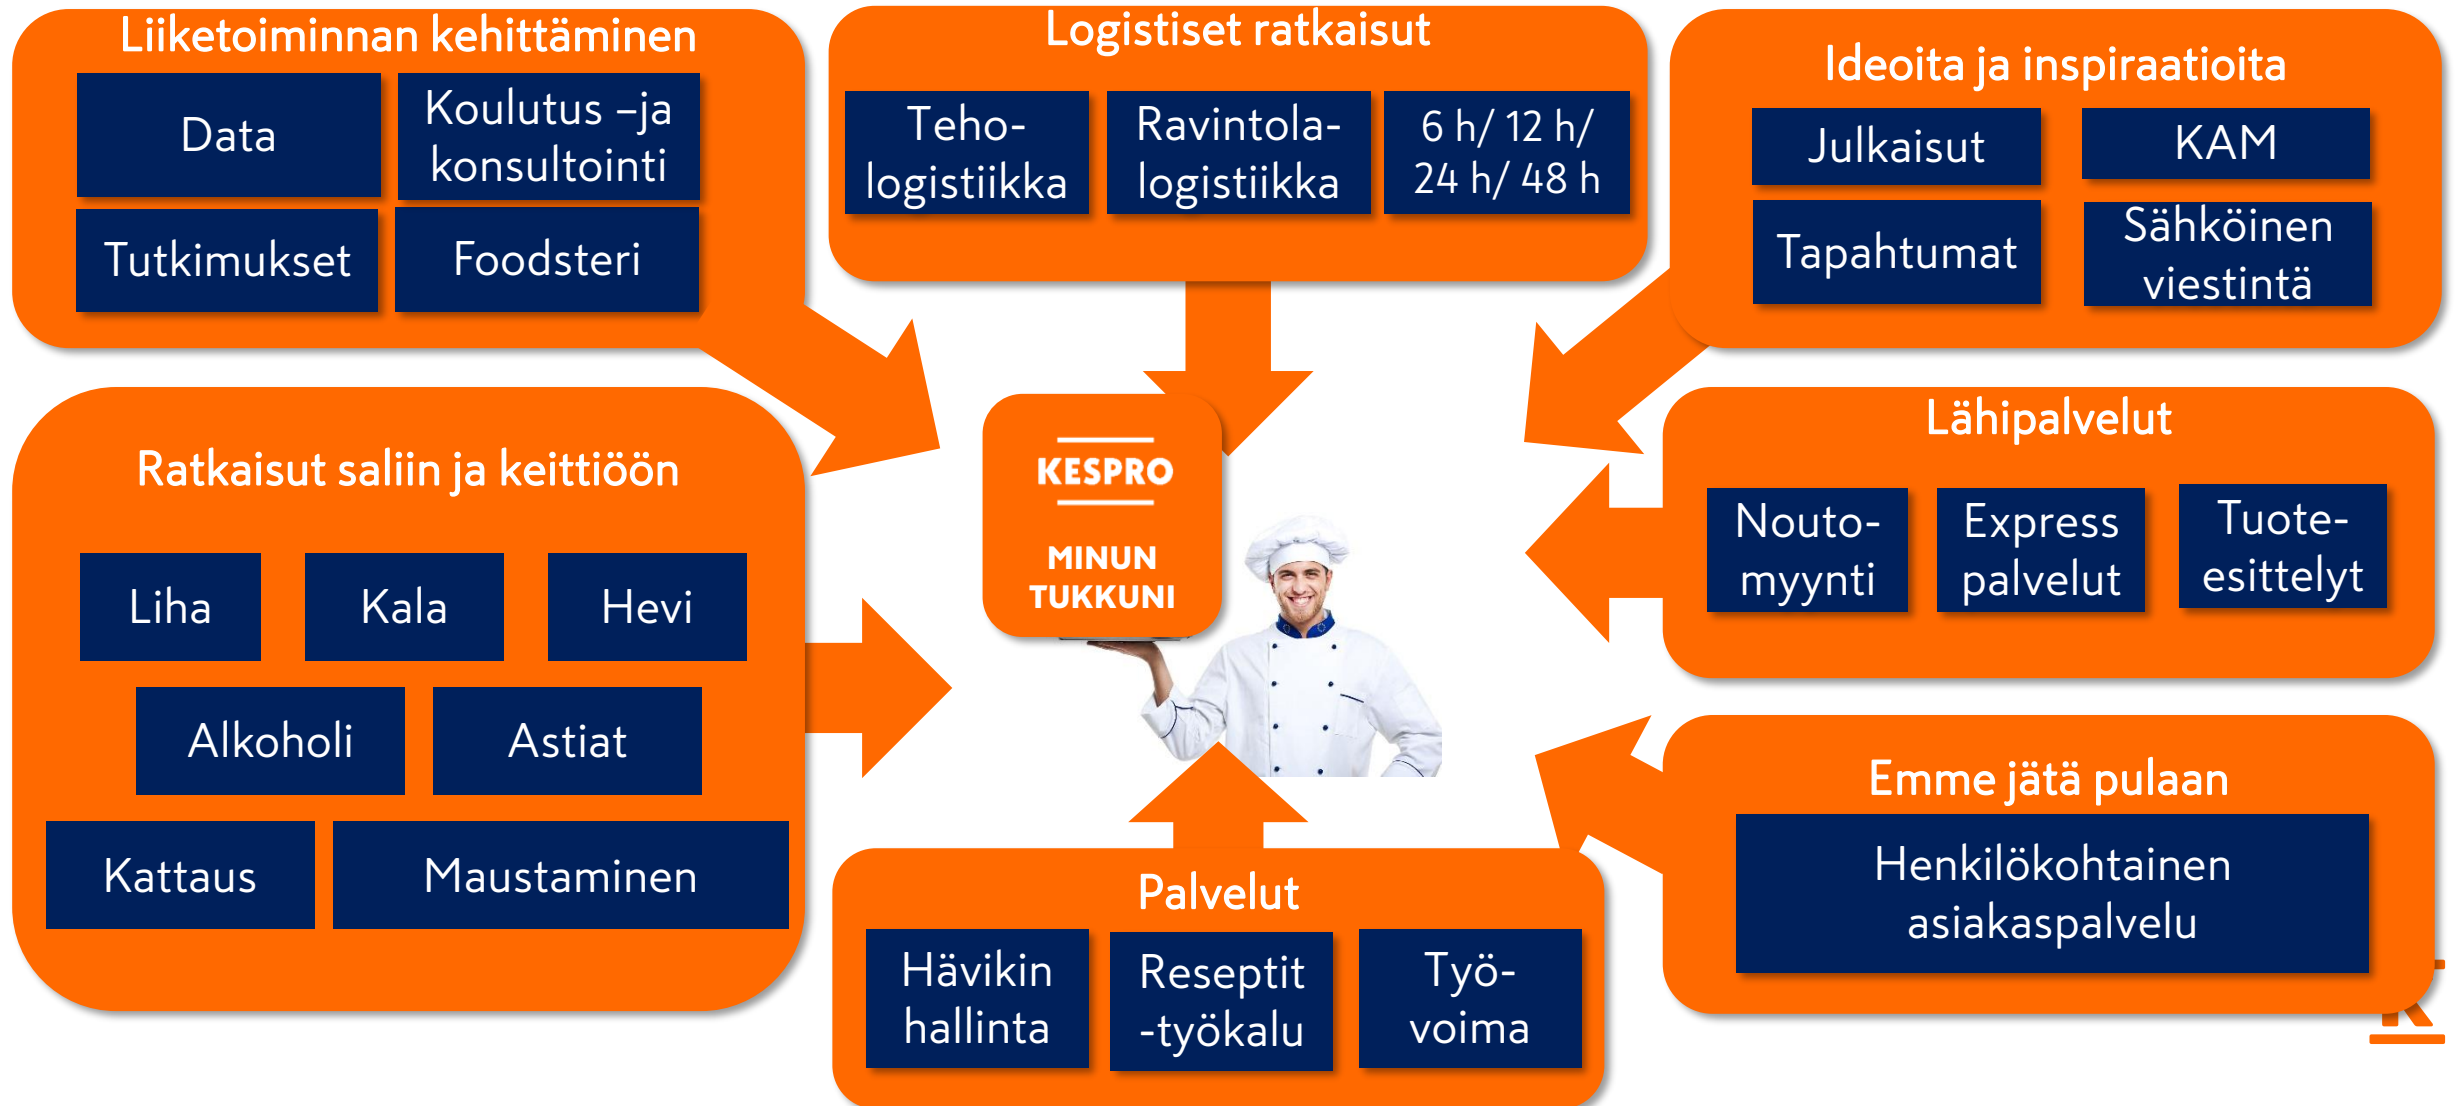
Liiketoiminnan kehittäminen

Data

Koulutus –ja konsultointi

Tutkimukset

Foodsteri

Logistiset ratkaisut

Teho-logistiikka

Ravintola-logistiikka

6 h/ 12 h/ 24 h/ 48 h

Ideoita ja inspiraatioita

Julkaisut

KAM

Tapahtumat

Sähköinen viestintä

Ratkaisut saliin ja keittiöön

Liha

Kala

Hevi

Alkoholi

Astiat

Kattaus

Maustaminen

KESPRO

MINUN TUKKUNI

Lähipalvelut

Nouto-myynti

Express palvelut

Tuote-esittelyt

Emme jätä pulaan

Henkilökohtainen asiakaspalvelu

Palvelut

Hävikin hallinta

Reseptit -työkalu

Työ-voima